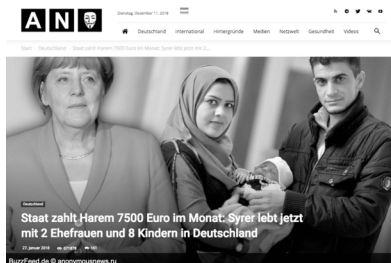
AN

Dienstag, Dezember 11, 2018

Deutschland International Hintergründe Medien Netzwelt Gesundheit Videos

Start › Deutschland › Staat zahlt Harem 7500 Euro im Monat: Syrer lebt jetzt mit 2...

Deutschland

Staat zahlt Harem 7500 Euro im Monat: Syrer lebt jetzt mit 2 Ehefrauen und 8 Kindern in Deutschland

27. Januar 2018 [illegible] 161

BuzzFeed.de © anonymousnews.ru